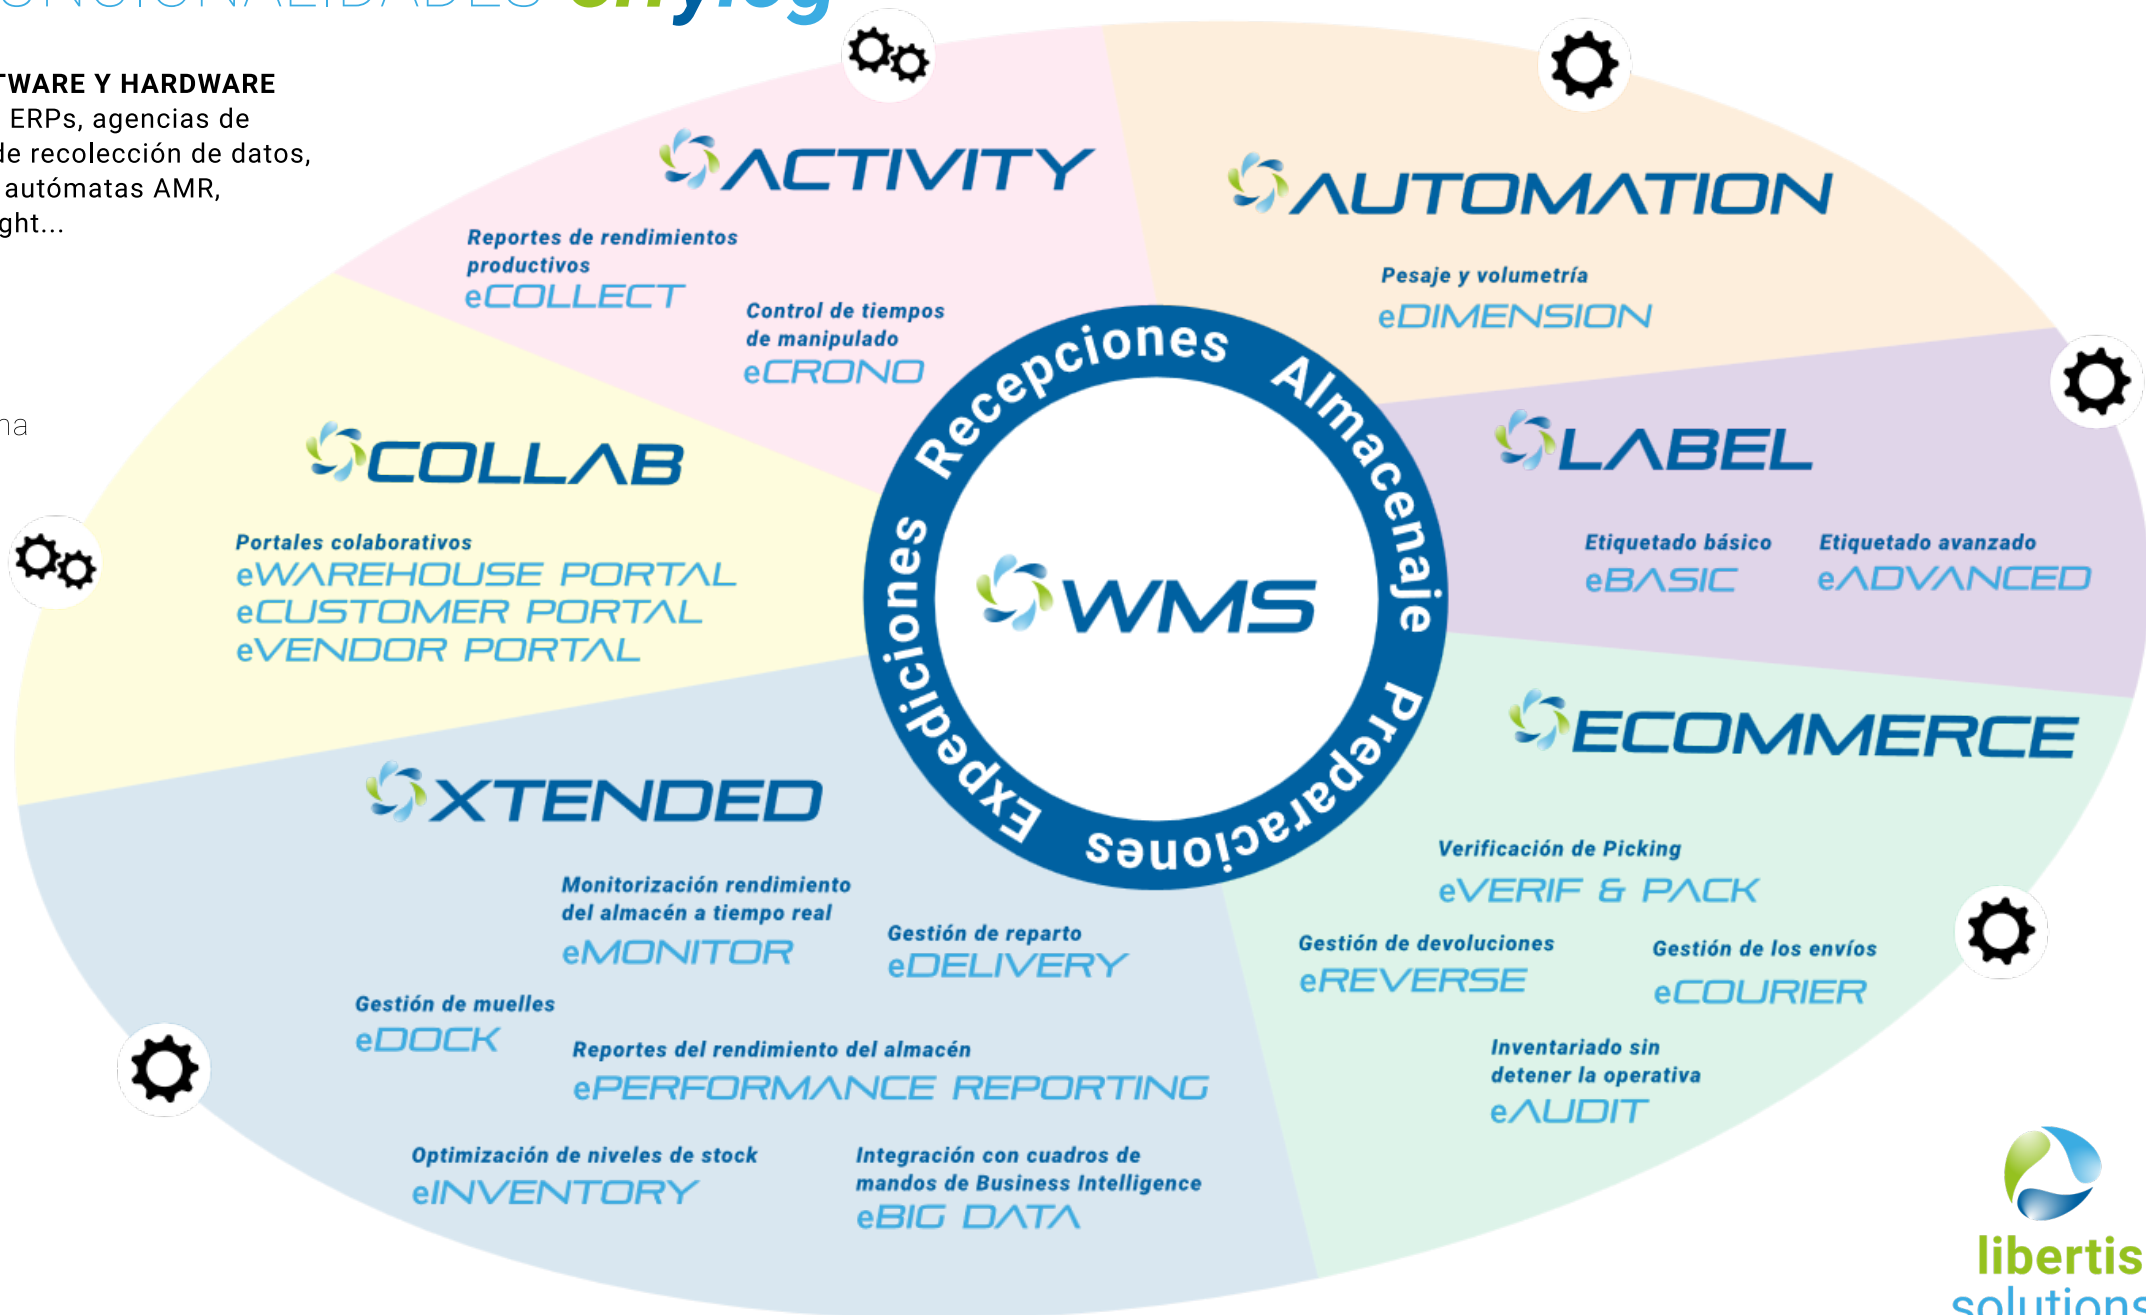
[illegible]

TWARE Y HARDWARE
ERPs, agencias de
le recolección de datos,
autómatas AMR,
ght...

na

ACTIVITY

Reportes de rendimientos productivos
eCOLLECT

Control de tiempos de manipulado
eCRONO

AUTOMATION

Pesaje y volumetría
eDIMENSION

LABEL

Etiquetado básico
eBASIC

Etiquetado avanzado
eADVANCED

COLLAB

Portales colaborativos
eWAREHOUSE PORTAL
eCUSTOMER PORTAL
eVENDOR PORTAL

Recepciones
Almacenaje
Preparaciones
Expediciones

WMS

ECOMMERCE

Verificación de Picking
eVERIF & PACK

Gestión de devoluciones
eREVERSE

Gestión de los envíos
eCOURIER

Inventariado sin detener la operativa
eAUDIT

XTENDED

Monitorización rendimiento del almacén a tiempo real
eMONITOR

Gestión de reparto
eDELIVERY

Gestión de muelles
eDOCK

Reportes del rendimiento del almacén
ePERFORMANCE REPORTING

Optimización de niveles de stock
eINVENTORY

Integración con cuadros de mandos de Business Intelligence
eBIG DATA

libertis
solutions